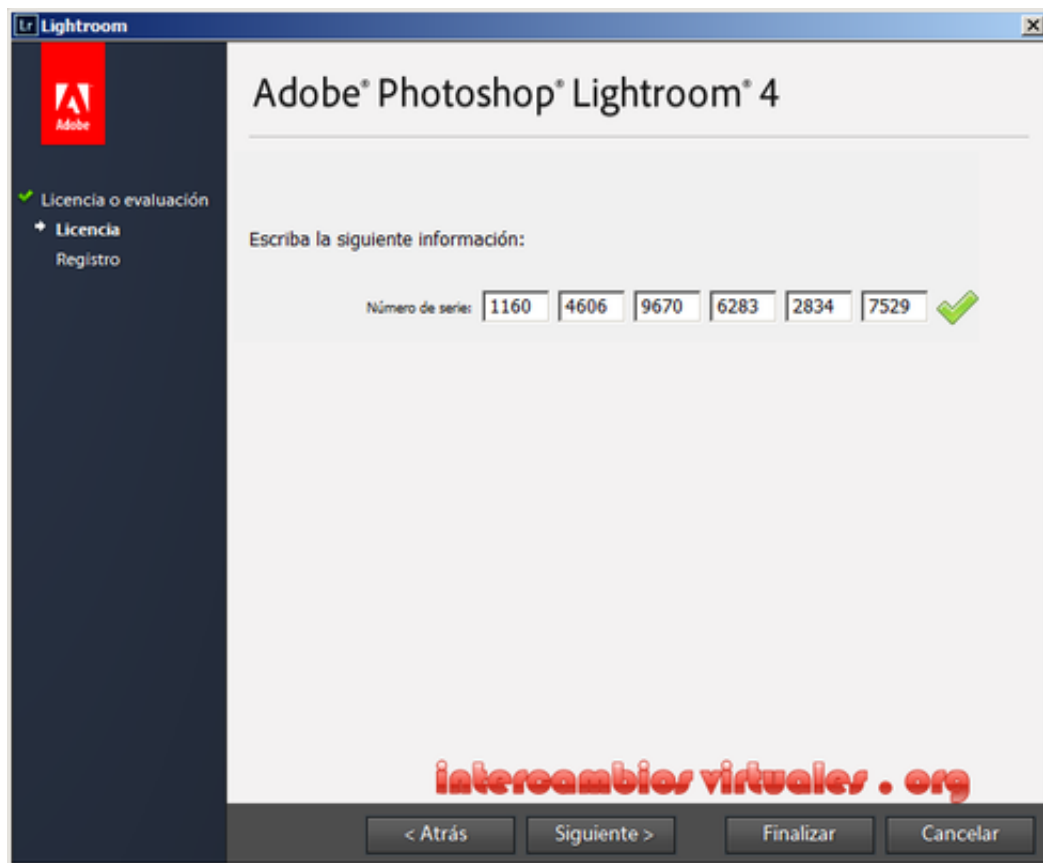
Lr Lightroom

Adobe

Adobe® Photoshop® Lightroom® 4

Licencia o evaluación
Licencia
Registro

Escriba la siguiente información:

Número de serie: 1160 4606 9670 6283 2834 7529

intercambios virtuales . org

< Atrás
Siguiente >
Finalizar
Cancelar